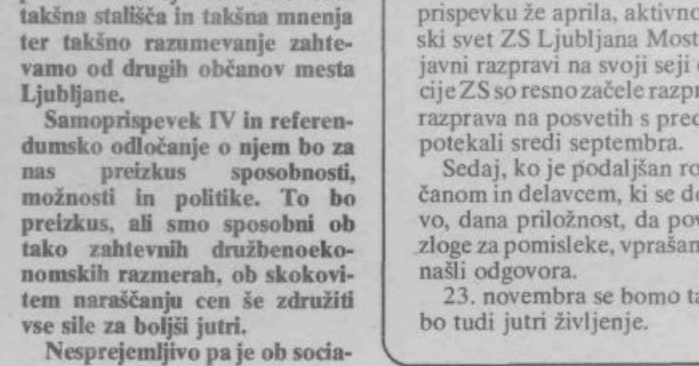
takšna stališča in takšna mnenja ter takšno razumevanje zahtevamo od drugih občanov mesta Ljubljane.

Samoprispevek IV in referendumsko odločanje o njem bo za nas preizkus sposobnosti, možnosti in politike. To bo preizkus, ali smo sposobni ob tako zahtevnih družbenoekonomskih razmerah, ob skokovitem naraščanju cen še združiti vse sile za boljši jutri.

Nesprejemljivo pa je ob socia-

prispevku že aprila, aktivno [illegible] ski svet ZS Ljubljana Most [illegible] javni razpravi na svoji seji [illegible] cije ZS so resno začele razpr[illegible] razprava na posvetih s pred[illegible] potekali sredi septembra.

Sedaj, ko je podaljšan ro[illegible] čanom in delavcem, ki se d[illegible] vo, dana priložnost, da pov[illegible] zloge za pomisleke, vprašan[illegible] našli odgovora.

23. novembra se bomo ta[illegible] bo tudi jutri življenje.